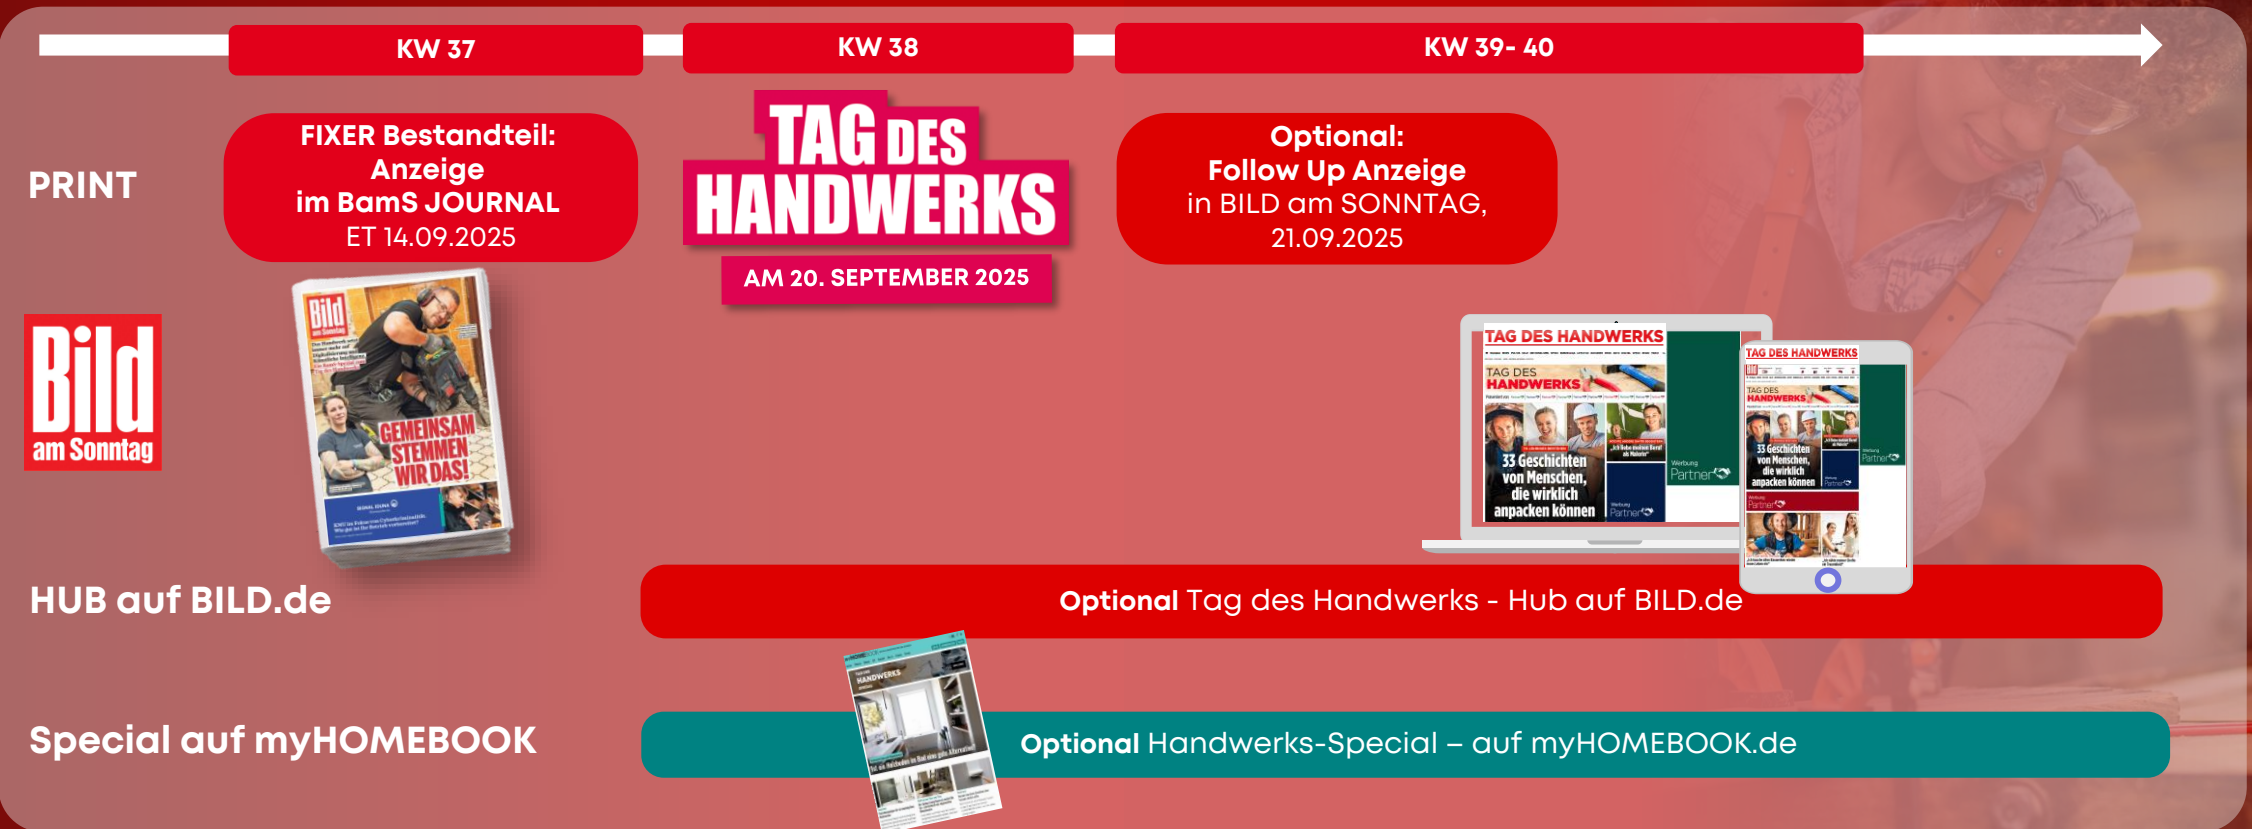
KW 37

KW 38

KW 39- 40

PRINT

FIXER Bestandteil: Anzeige im BamS JOURNAL ET 14.09.2025

TAG DES HANDWERKS

AM 20. SEPTEMBER 2025

Optional: Follow Up Anzeige in BILD am SONNTAG, 21.09.2025

Bild am Sonntag

GEMEINSAM STEMMEN WIR DAS!

TAG DES HANDWERKS

33 Geschichten von Menschen, die wirklich anpacken können

Partner

TAG DES HANDWERKS

HUB auf BILD.de

Optional Tag des Handwerks - Hub auf BILD.de

HANDWERKS

Special auf myHOMEBOOK

Optional Handwerks-Special – auf myHOMEBOOK.de